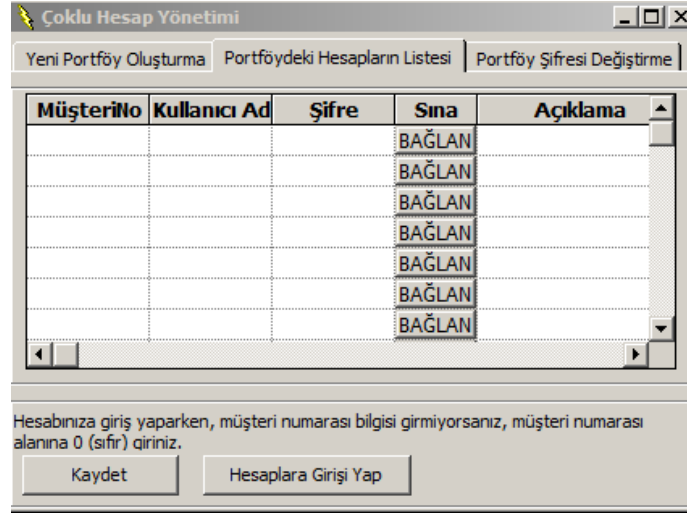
Çoklu Hesap Yönetimi

Yeni Portföy Oluşturma | Portföydeki Hesapların Listesi | Portföy Şifresi Değiştirme

| MüşteriNo | Kullanıcı Ad | Şifre | Sına | Açıklama |
|---|---|---|---|---|
| | | | BAĞLAN | |
| | | | BAĞLAN | |
| | | | BAĞLAN | |
| | | | BAĞLAN | |
| | | | BAĞLAN | |
| | | | BAĞLAN | |
| | | | BAĞLAN | |

Hesabınıza giriş yaparken, müşteri numarası bilgisi girmiyorsanız, müşteri numarası alanına 0 (sıfır) giriniz.

Kaydet

Hesaplara Girişi Yap